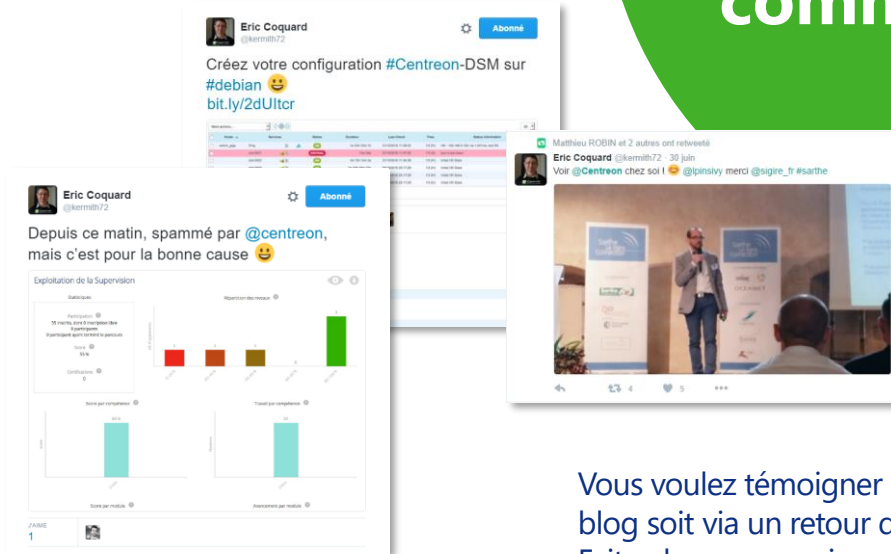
comm

Eric Coquard
@kermith72
Abonné

Créez votre configuration #Centreon-DSM sur #debian 😀
bit.ly/2dUltcr

Matthieu ROBIN et 2 autres ont retweeté
Eric Coquard @kermith72 · 30 juin
Voir @Centreon chez soi ! 😊 @lpinsivy merci @sigire_fr #sarthe

4 5

Eric Coquard
@kermith72
Abonné

Depuis ce matin, spammé par @centreon, mais c'est pour la bonne cause 😀

Exploitation de la Supervision

Statistiques
Répartition des niveaux
Score par compétence
Travail par compétence
Score par module
Avancement par module

J'AIME
1

Vous voulez témoigner
blog soit via un retour c